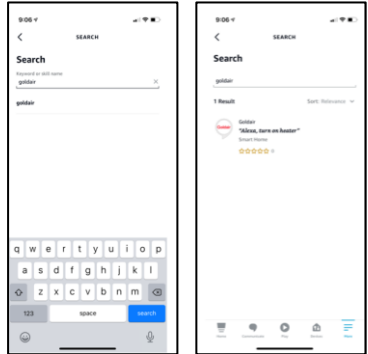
9:06

SEARCH

Search

Keyword or skill name

goldair

goldair

q w e r t y u i o p

a s d f g h j k l

z x c v b n m

123 space search

9:06

SEARCH

Search

goldair

1 Result

Sort: Relevance

Goldair

Goldair

"Alexa, turn on heater"

Smart Home

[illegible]

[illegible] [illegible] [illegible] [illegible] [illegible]